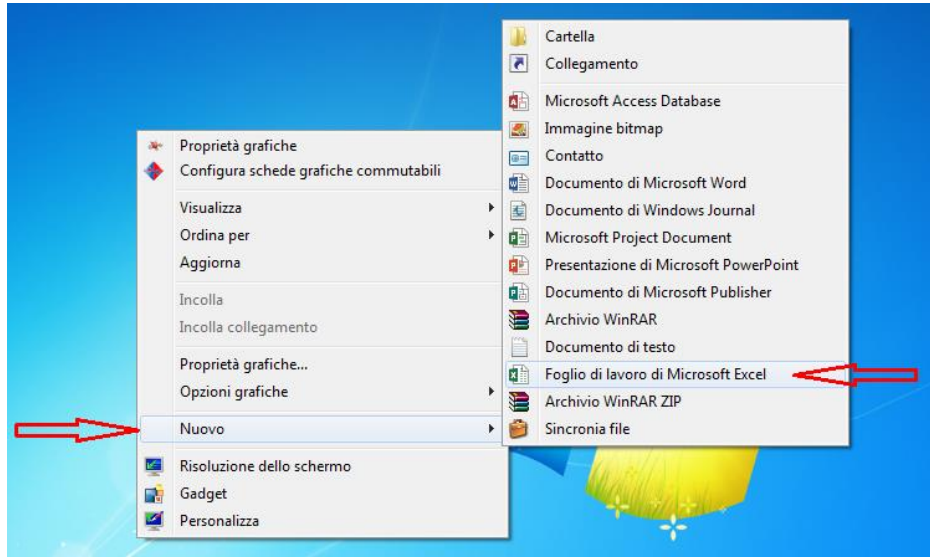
Proprietà grafiche
Configura schede grafiche commutabili

Visualizza
Ordina per
Aggiorna

Incolla
Incolla collegamento

Proprietà grafiche...
Opzioni grafiche

Nuovo

Risoluzione dello schermo
Gadget
Personalizza

Cartella
Collegamento

Microsoft Access Database
Immagine bitmap
Contatto
Documento di Microsoft Word
Documento di Windows Journal
Microsoft Project Document
Presentazione di Microsoft PowerPoint
Documento di Microsoft Publisher
Archivio WinRAR
Documento di testo
Foglio di lavoro di Microsoft Excel
Archivio WinRAR ZIP
Sincronia file